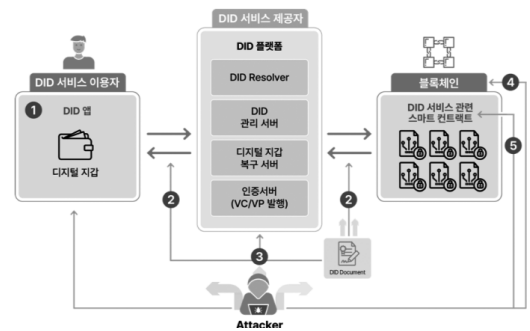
DID 서비스 제공자

DID 플랫폼

DID Resolver

DID
관리 서버

디지털 지갑
복구 서버

인증서버
(VC/VP 발행)

DID 서비스 이용자

1

DID 앱

디지털 지갑

블록체인

4

DID 서비스 관련
스마트 컨트랙트

5

2

2

3

DID Document

Attacker